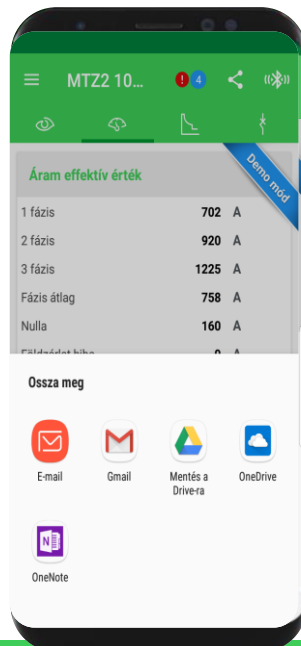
MTZ2 10...

4

Demo mód

Áram effektív érték

| | | |
|---|---|---|
| 1 fázis | 702 | A |
| 2 fázis | 920 | A |
| 3 fázis | 1225 | A |
| Fázis átlag | 758 | A |
| Nulla | 160 | A |
| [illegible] | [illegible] | A |

Ossza meg

E-mail

Gmail

Mentés a Drive-ra

OneDrive

OneNote